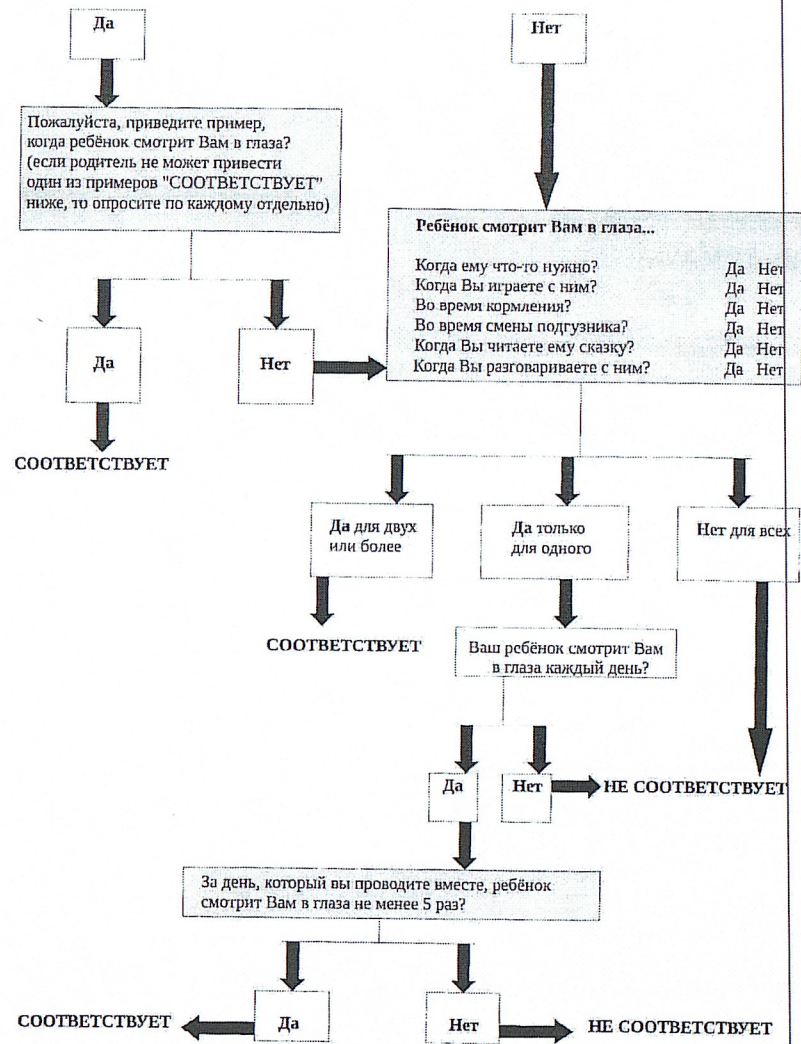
Да

Нет

Пожалуйста, приведите пример, когда ребёнок смотрит Вам в глаза? (если родитель не может привести один из примеров "СООТВЕТСТВУЕТ" ниже, то опросите по каждому отдельно)

Ребёнок смотрит Вам в глаза...

| | | |
|---|---|---|
| Когда ему что-то нужно? | Да | Нет |
| Когда Вы играете с ним? | Да | Нет |
| Во время кормления? | Да | Нет |
| Во время смены подгузника? | Да | Нет |
| Когда Вы читаете ему сказку? | Да | Нет |
| Когда Вы разговариваете с ним? | Да | Нет |

Да

Нет

СООТВЕТСТВУЕТ

Да для двух или более

Да только для одного

Нет для всех

СООТВЕТСТВУЕТ

Ваш ребёнок смотрит Вам в глаза каждый день?

Да

Нет

НЕ СООТВЕТСТВУЕТ

За день, который вы проводите вместе, ребёнок смотрит Вам в глаза не менее 5 раз?

СООТВЕТСТВУЕТ

Да

Нет

НЕ СООТВЕТСТВУЕТ